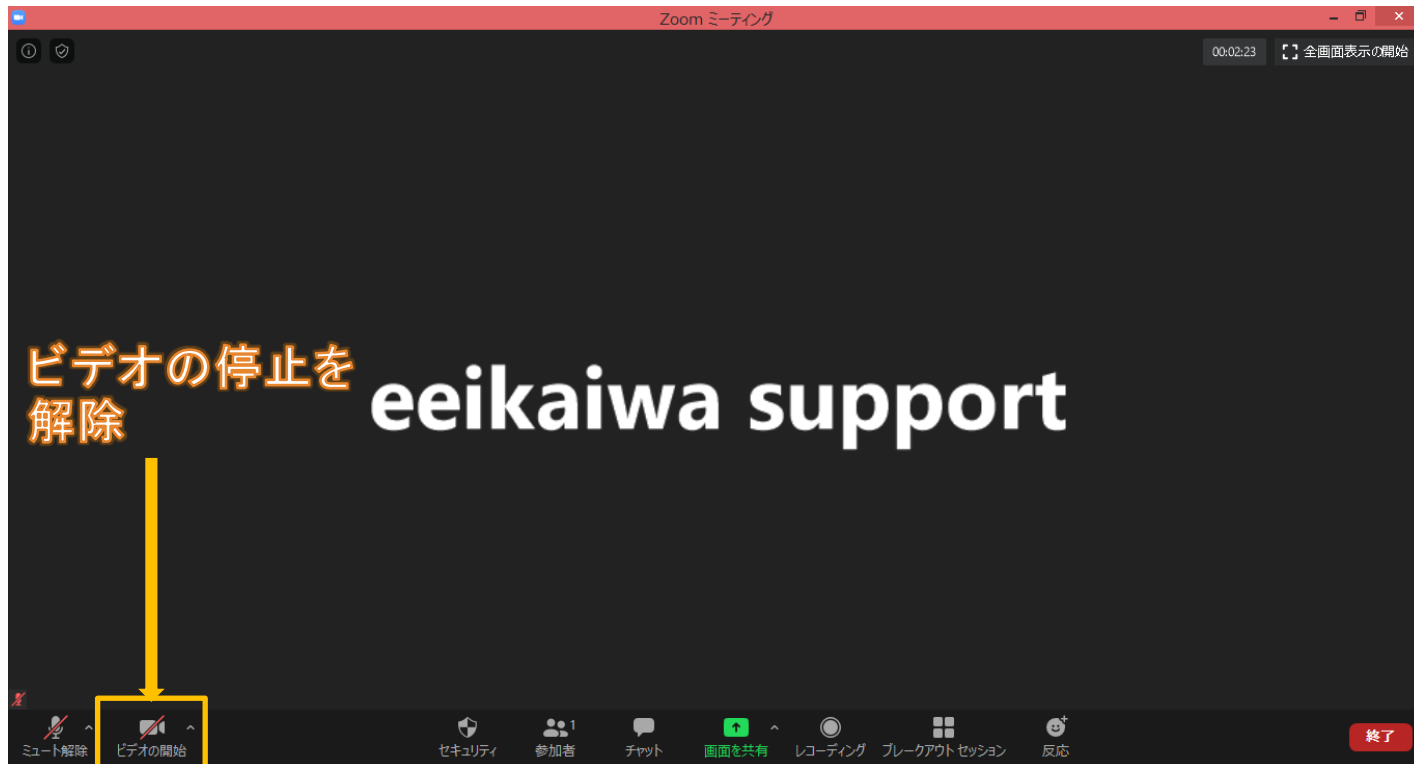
Zoom ミーティング

00:02:23 全画面表示の開始

ビデオの停止を解除

eeikaiwa support

ミュート解除 ビデオの開始 セキュリティ 参加者 1 チャット 画面を共有 レコーディング ブレークアウト セッション 反応 終了